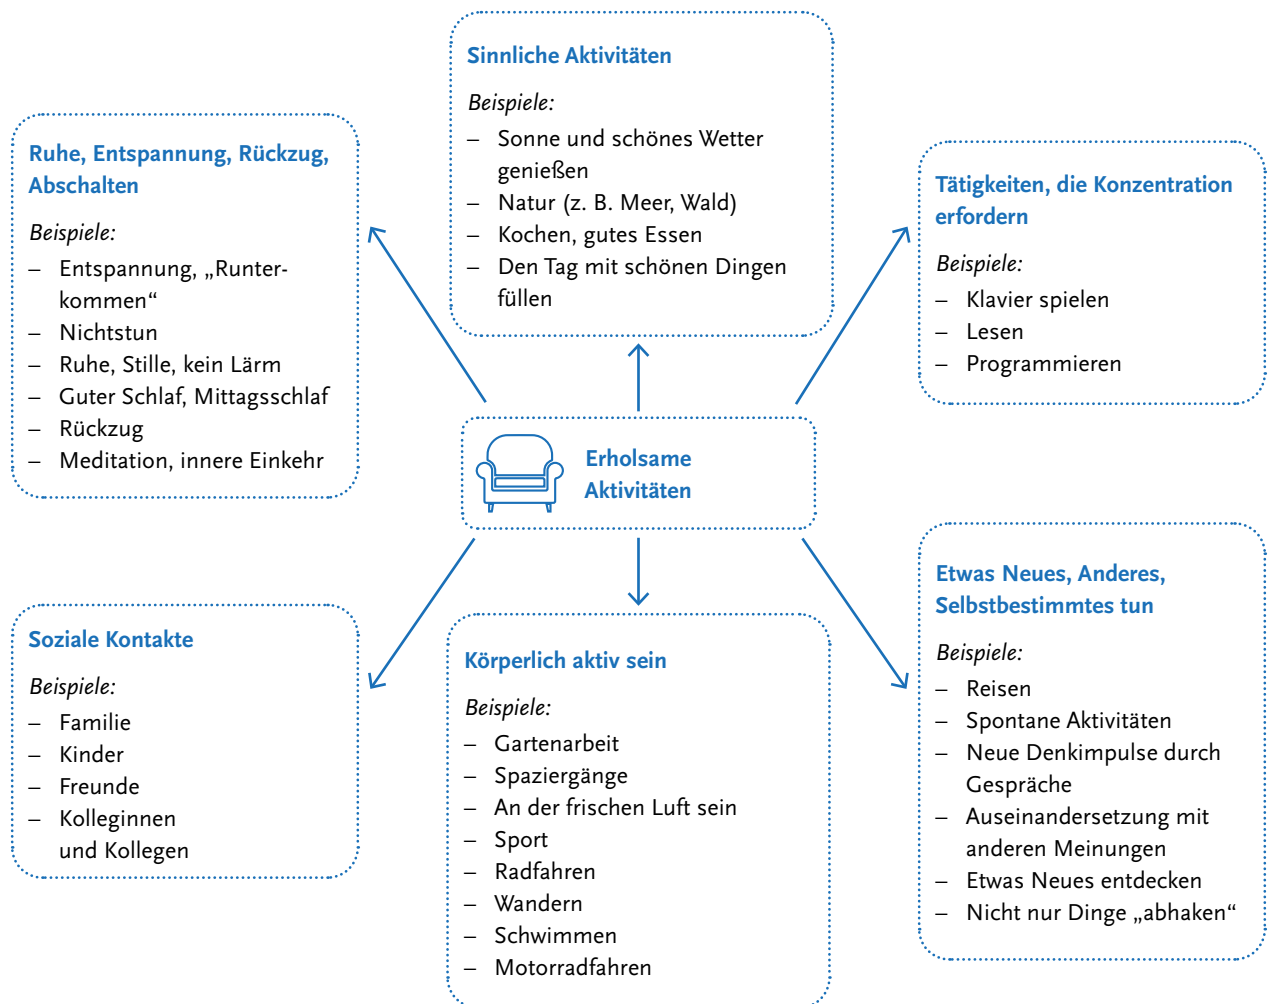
Erholsame Aktivitäten

Ruhe, Entspannung, Rückzug, Abschalten

Beispiele:
– Entspannung, „Runterkommen“
– Nichtstun
– Ruhe, Stille, kein Lärm
– Guter Schlaf, Mittagsschlaf
– Rückzug
– Meditation, innere Einkehr

Sinnliche Aktivitäten

Beispiele:
– Sonne und schönes Wetter genießen
– Natur (z. B. Meer, Wald)
– Kochen, gutes Essen
– Den Tag mit schönen Dingen füllen

Tätigkeiten, die Konzentration erfordern

Beispiele:
– Klavier spielen
– Lesen
– Programmieren

Soziale Kontakte

Beispiele:
– Familie
– Kinder
– Freunde
– Kolleginnen und Kollegen

Körperlich aktiv sein

Beispiele:
– Gartenarbeit
– Spaziergänge
– An der frischen Luft sein
– Sport
– Radfahren
– Wandern
– Schwimmen
– Motorradfahren

Etwas Neues, Anderes, Selbstbestimmtes tun

Beispiele:
– Reisen
– Spontane Aktivitäten
– Neue Denkimpulse durch Gespräche
– Auseinandersetzung mit anderen Meinungen
– Etwas Neues entdecken
– Nicht nur Dinge „abhaken“